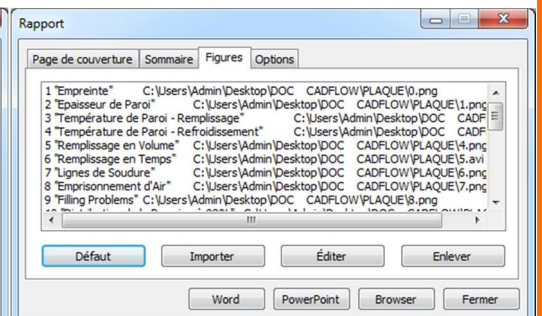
Rapport

Page de couverture Sommaire Figures Options

1 "Empreinte" C:\Users\Admin\Desktop\DOC CADFLOW\PLAQUE\0.png
2 "Epaisseur de Paroi" C:\Users\Admin\Desktop\DOC CADFLOW\PLAQUE\1.png
3 "Température de Paroi - Remplissage" C:\Users\Admin\Desktop\DOC CADF
4 "Température de Paroi - Refroidissement" C:\Users\Admin\Desktop\DOC CADF
5 "Remplissage en Volume" C:\Users\Admin\Desktop\DOC CADFLOW\PLAQUE\4.png
6 "Remplissage en Temps" C:\Users\Admin\Desktop\DOC CADFLOW\PLAQUE\5.avi
7 "Lignes de Soudure" C:\Users\Admin\Desktop\DOC CADFLOW\PLAQUE\6.png
8 "Emprisonnement d'Air" C:\Users\Admin\Desktop\DOC CADFLOW\PLAQUE\7.png
9 "Filling Problems" C:\Users\Admin\Desktop\DOC CADFLOW\PLAQUE\8.png
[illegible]

Défaut Importer Éditer Enlever

Word PowerPoint Browser Fermer